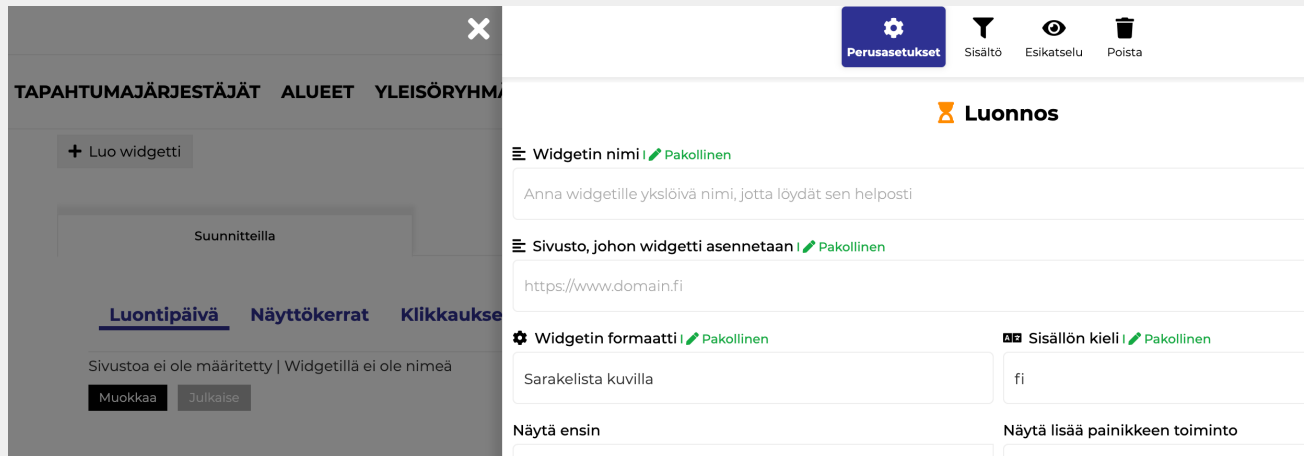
TAPAHTUMAJÄRJESTÄJÄT ALUEET YLEISÖRYHMÄ

Luo widgetti

Suunnitteilla

Luontipäivä Näyttökerrat Klikkaukse

Sivustoa ei ole määritetty | Widgetillä ei ole nimeä

Muokkaa Julkaise

Perusasetukset Sisältö Esikatselu Poista

Luonnos

Widgetin nimi | Pakollinen

Anna widgetille yksilöivä nimi, jotta löydät sen helposti

Sivusto, johon widgetti asennetaan | Pakollinen

https://www.domain.fi

Widgetin formaatti | Pakollinen

Sarakelista kuvilla

Sisällön kieli | Pakollinen

fi

Näytä ensin

Näytä lisää painikkeen toiminto